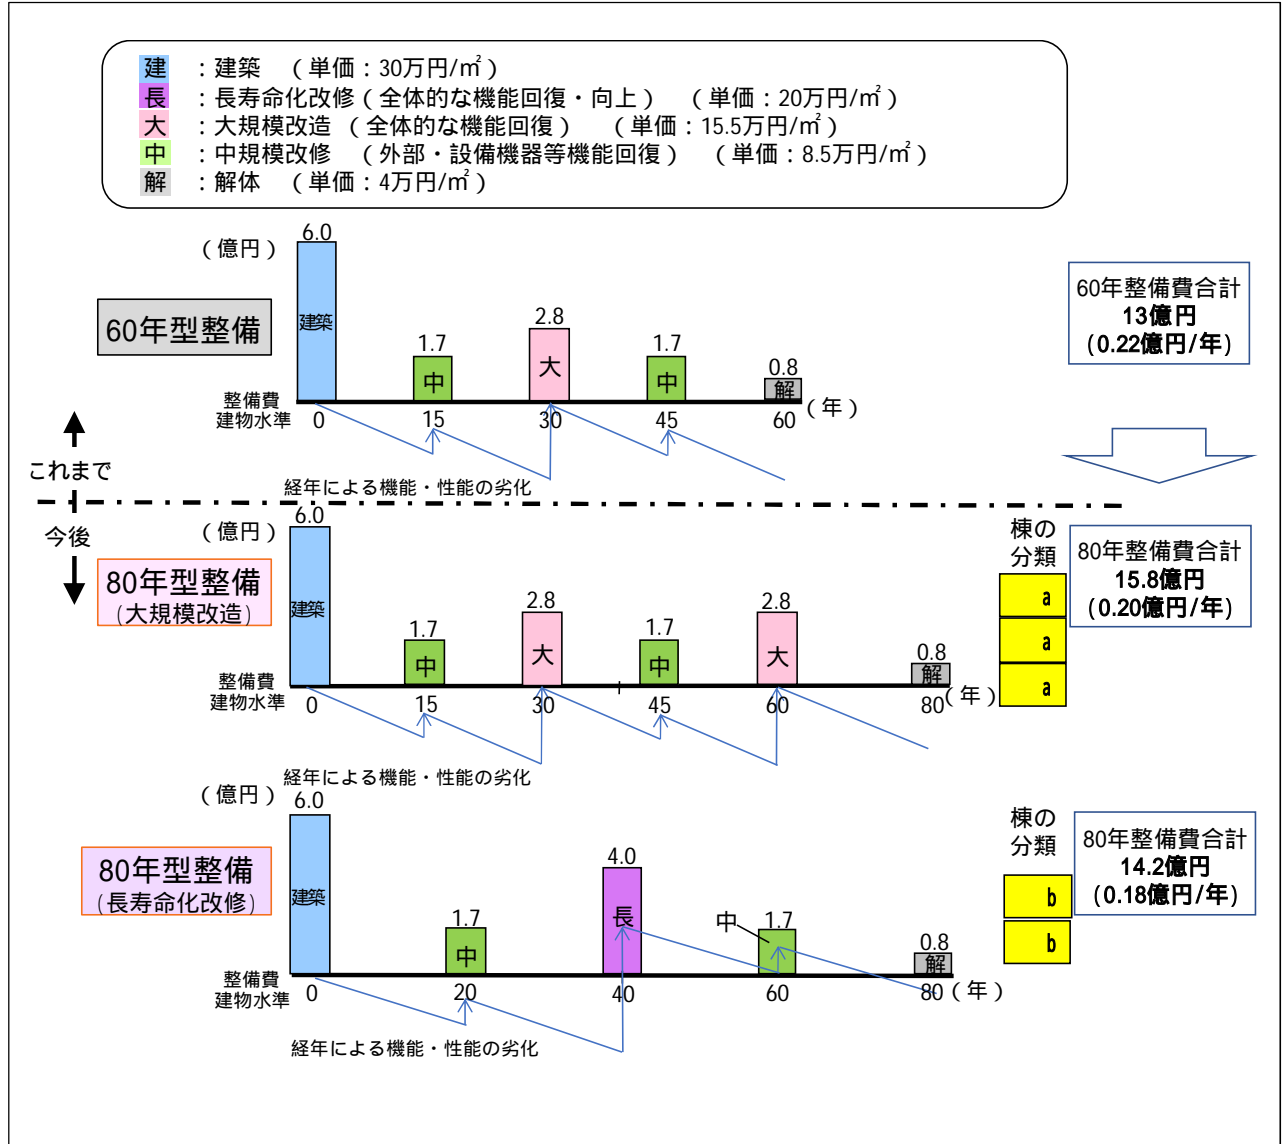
建 ：建築 （単価：30万円/㎡）
長 ：長寿命化改修（全体的な機能回復・向上） （単価：20万円/㎡）
大 ：大規模改造 （全体的な機能回復） （単価：15.5万円/㎡）
中 ：中規模改修 （外部・設備機器等機能回復） （単価：8.5万円/㎡）
解 ：解体 （単価：4万円/㎡）

（億円）
60年型整備
6.0 建築
1.7 中
2.8 大
1.7 中
0.8 解
整備費
建物水準
0 15 30 45 60 （年）
経年による機能・性能の劣化

60年整備費合計
13億円
(0.22億円/年)

これまで
今後

（億円）
80年型整備
(大規模改造)
6.0 建築
1.7 中
2.8 大
1.7 中
2.8 大
0.8 解
整備費
建物水準
0 15 30 45 60 80（年）
経年による機能・性能の劣化

棟の分類
a
a
a

80年整備費合計
15.8億円
(0.20億円/年)

（億円）
80年型整備
(長寿命化改修)
6.0 建築
1.7 中
4.0 長
中 1.7
0.8 解
整備費
建物水準
0 20 40 60 80（年）
経年による機能・性能の劣化

棟の分類
b
b

80年整備費合計
14.2億円
(0.18億円/年)